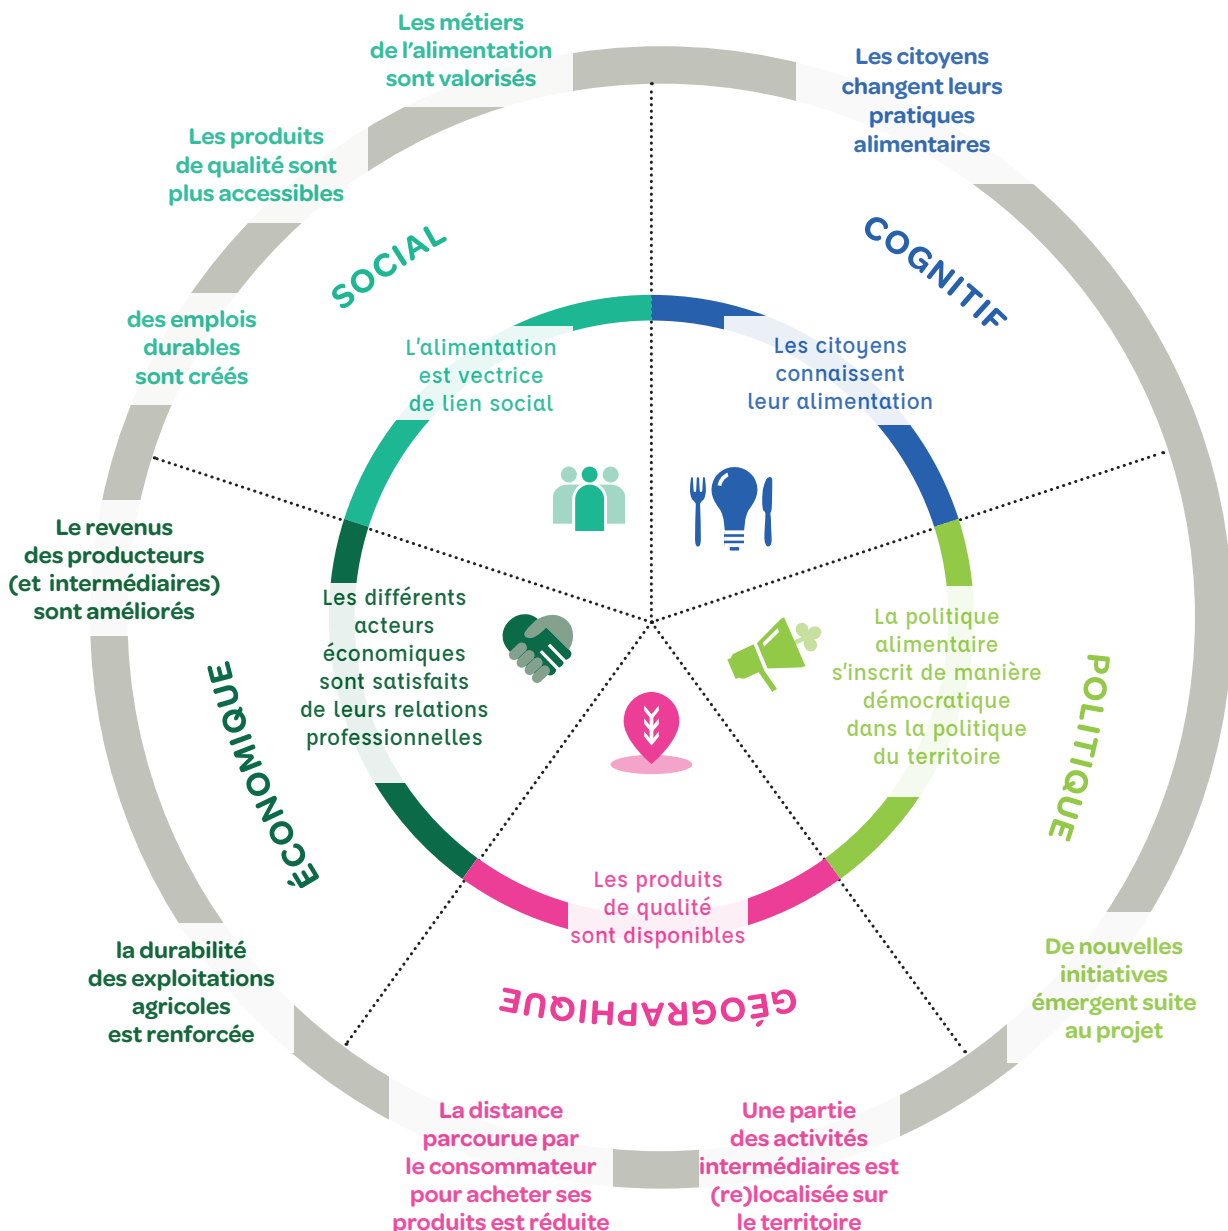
Les métiers de l'alimentation sont valorisés

Les citoyens changent leurs pratiques alimentaires

Les produits de qualité sont plus accessibles

SOCIAL

COGNITIF

des emplois durables sont créés

L'alimentation est vectrice de lien social

Les citoyens connaissent leur alimentation

Le revenus des producteurs (et intermédiaires) sont améliorés

Les différents acteurs économiques sont satisfaits de leurs relations professionnelles

La politique alimentaire s'inscrit de manière démocratique dans la politique du territoire

POLITIQUE

ÉCONOMIQUE

Les produits de qualité sont disponibles

la durabilité des exploitations agricoles est renforcée

GÉOGRAPHIQUE

De nouvelles initiatives émergent suite au projet

La distance parcourue par le consommateur pour acheter ses produits est réduite

Une partie des activités intermédiaires est (re)localisée sur le territoire